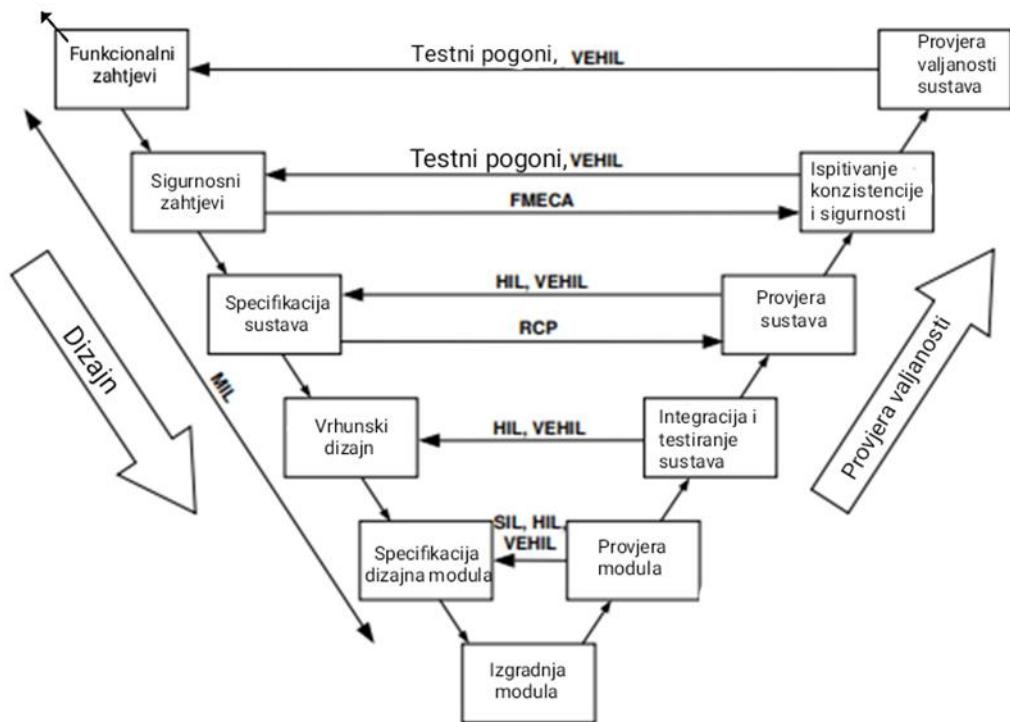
Funkcionalni zahtjevi

Testni pogoni, VEHIL

Provjera valjanosti sustava

Sigurnosni zahtjevi

Testni pogoni, VEHIL

FMECA

Ispitivanje konzistencije i sigurnosti

Specifikacija sustava

HIL, VEHIL

RCP

Provjera sustava

Dizajn

MIL

Vrhunski dizajn

HIL, VEHIL

Integracija i testiranje sustava

Provjera valjanosti

Specifikacija dizajna modula

SIL, HIL, VEHIL

Provjera modula

Izgradnja modula